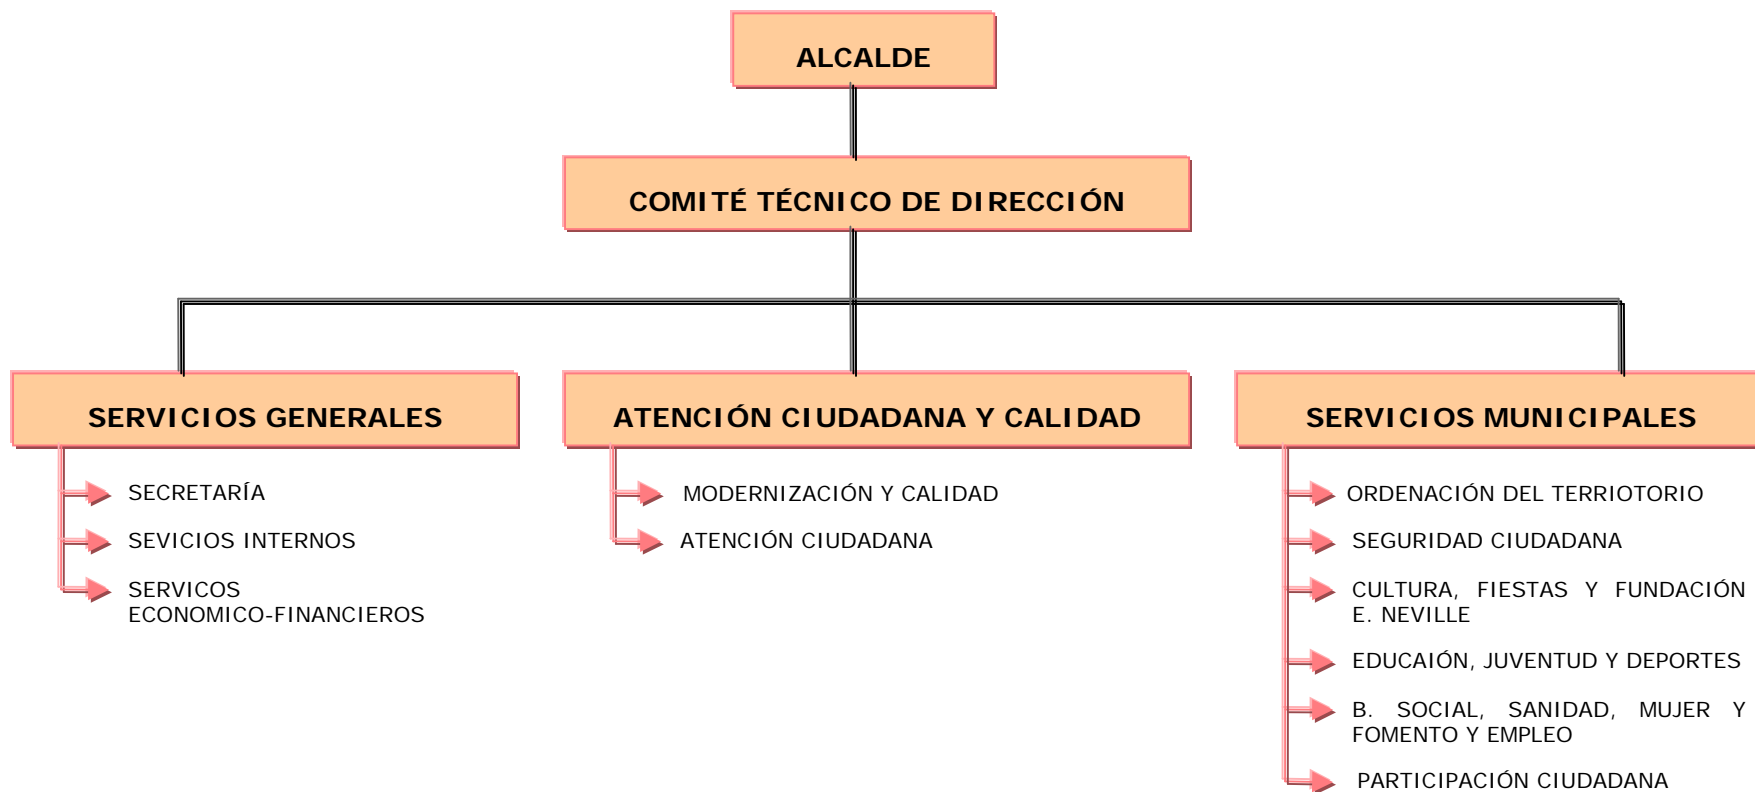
ALCALDE

COMITÉ TÉCNICO DE DIRECCIÓN

SERVICIOS GENERALES

SECRETARÍA

SEVICIOS INTERNOS

SERVICOS ECONOMICO-FINANCIEROS

ATENCIÓN CIUDADANA Y CALIDAD

MODERNIZACIÓN Y CALIDAD

ATENCIÓN CIUDADANA

SERVICIOS MUNICIPALES

ORDENACIÓN DEL TERRIOTORIO

SEGURIDAD CIUDADANA

CULTURA, FIESTAS Y FUNDACIÓN E. NEVILLE

EDUCAIÓN, JUVENTUD Y DEPORTES

B. SOCIAL, SANIDAD, MUJER Y FOMENTO Y EMPLEO

PARTICIPACIÓN CIUDADANA